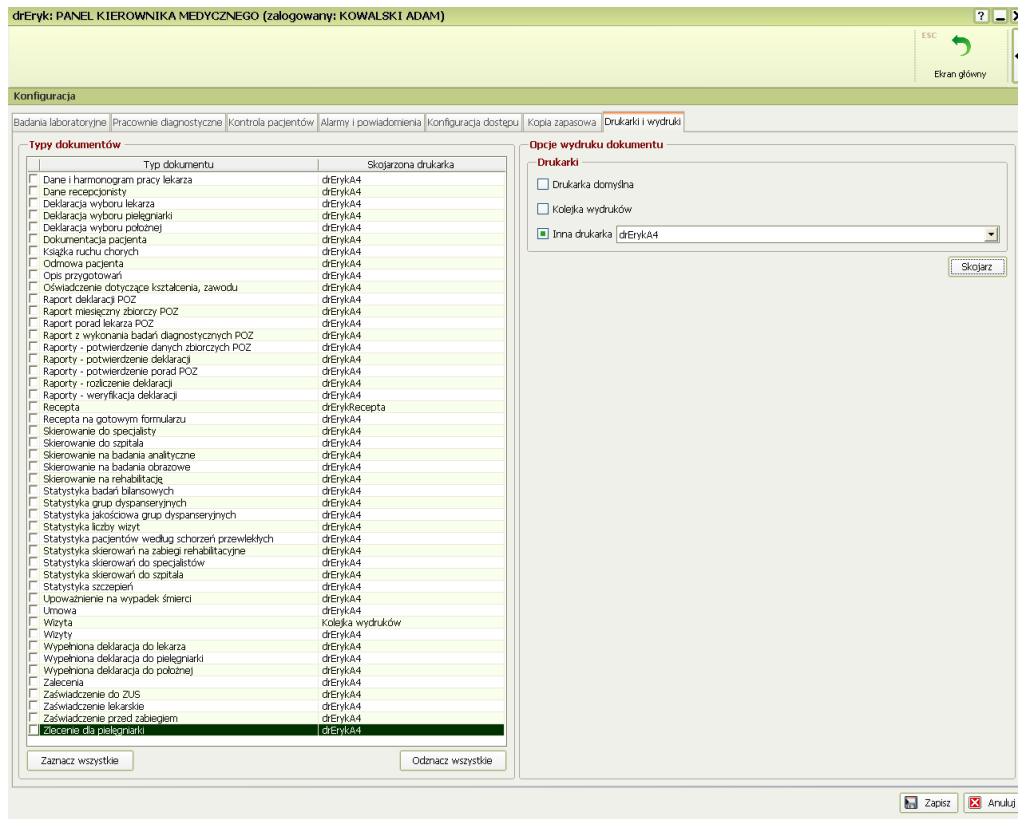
drEryk: PANEL KIEROWNIKA MEDYCZNEGO (zalogowany: KOWALSKI ADAM)

ESC
Ekran główny

Konfiguracja

Badania laboratoryjne | Pracownie diagnostyczne | Kontrola pacjentów | Alarmy i powiadomienia | Konfiguracja dostępu | Kopia zapasowa | Drukarki i wydruki

Typy dokumentów

| Typ dokumentu | Skojarzona drukarka |
|---|---|
| Dane i harmonogram pracy lekarza | drErykA4 |
| Dane recepcjonisty | drErykA4 |
| Deklaracja wyboru lekarza | drErykA4 |
| Deklaracja wyboru pielęgniarki | drErykA4 |
| Deklaracja wyboru położnej | drErykA4 |
| Dokumentacja pacjenta | drErykA4 |
| Książka ruchu chorych | drErykA4 |
| Odmowa pacjenta | drErykA4 |
| Opis przygotowań | drErykA4 |
| Oświadczenie dotyczące kształcenia, zawodu | drErykA4 |
| Raport deklaracji POZ | drErykA4 |
| Raport miesięczny zbiorczy POZ | drErykA4 |
| Raport porad lekarza POZ | drErykA4 |
| Raport z wykonania badań diagnostycznych POZ | drErykA4 |
| Raporty - potwierdzenie danych zbiorczych POZ | drErykA4 |
| Raporty - potwierdzenie deklaracji | drErykA4 |
| Raporty - potwierdzenie porad POZ | drErykA4 |
| Raporty - rozliczenie deklaracji | drErykA4 |
| Raporty - weryfikacja deklaracji | drErykA4 |
| Recepta | drErykRecepta |
| Recepta na gotowym formularzu | drErykA4 |
| Skierowanie do specjalisty | drErykA4 |
| Skierowanie do szpitala | drErykA4 |
| Skierowanie na badania analityczne | drErykA4 |
| Skierowanie na badania obrazowe | drErykA4 |
| Skierowanie na rehabilitację | drErykA4 |
| Statystyka badań bilansowych | drErykA4 |
| Statystyka grup dyspanseryjnych | drErykA4 |
| Statystyka jakościowa grup dyspanseryjnych | drErykA4 |
| Statystyka liczby wizyt | drErykA4 |
| Statystyka pacjentów według schorzeń przewlekłych | drErykA4 |
| Statystyka skierowań na zabiegi rehabilitacyjne | drErykA4 |
| Statystyka skierowań do specjalistów | drErykA4 |
| Statystyka skierowań do szpitala | drErykA4 |
| Statystyka szczepień | drErykA4 |
| Upoważnienie na wypadek śmierci | drErykA4 |
| Umowa | drErykA4 |
| Wizyta | Kolejka wydruków |
| Wizyty | drErykA4 |
| Wypełniona deklaracja do lekarza | drErykA4 |
| Wypełniona deklaracja do pielęgniarki | drErykA4 |
| Wypełniona deklaracja do położnej | drErykA4 |
| Zalecenia | drErykA4 |
| Zaświadczenie do ZUS | drErykA4 |
| Zaświadczenie lekarskie | drErykA4 |
| Zaświadczenie przed zabiegiem | drErykA4 |
| Zlecenie dla pielęgniarki | drErykA4 |

Zaznacz wszystkie
Odznacz wszystkie

Opcje wydruku dokumentu
Drukarki
Drukarka domyślna
Kolejka wydruków
Inna drukarka drErykA4
Skojarz

Zapisz
Anuluj